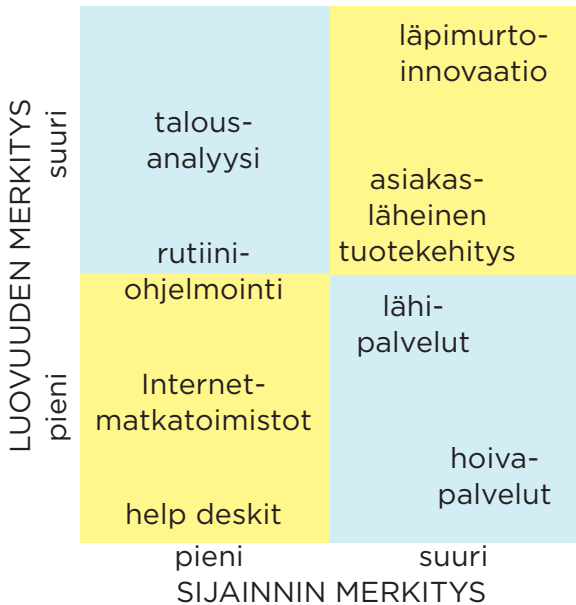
LUOVUUDEN MERKITYS

suuri

pieni

talousanalyysi

rutiiniohjelmointi

läpimurtoinnovaatio

asiakasläheinen tuotekehitys

Internetmatkatoimistot

help deskit

lähipalvelut

hoivapalvelut

pieni

suuri

SIJAINNIN MERKITYS